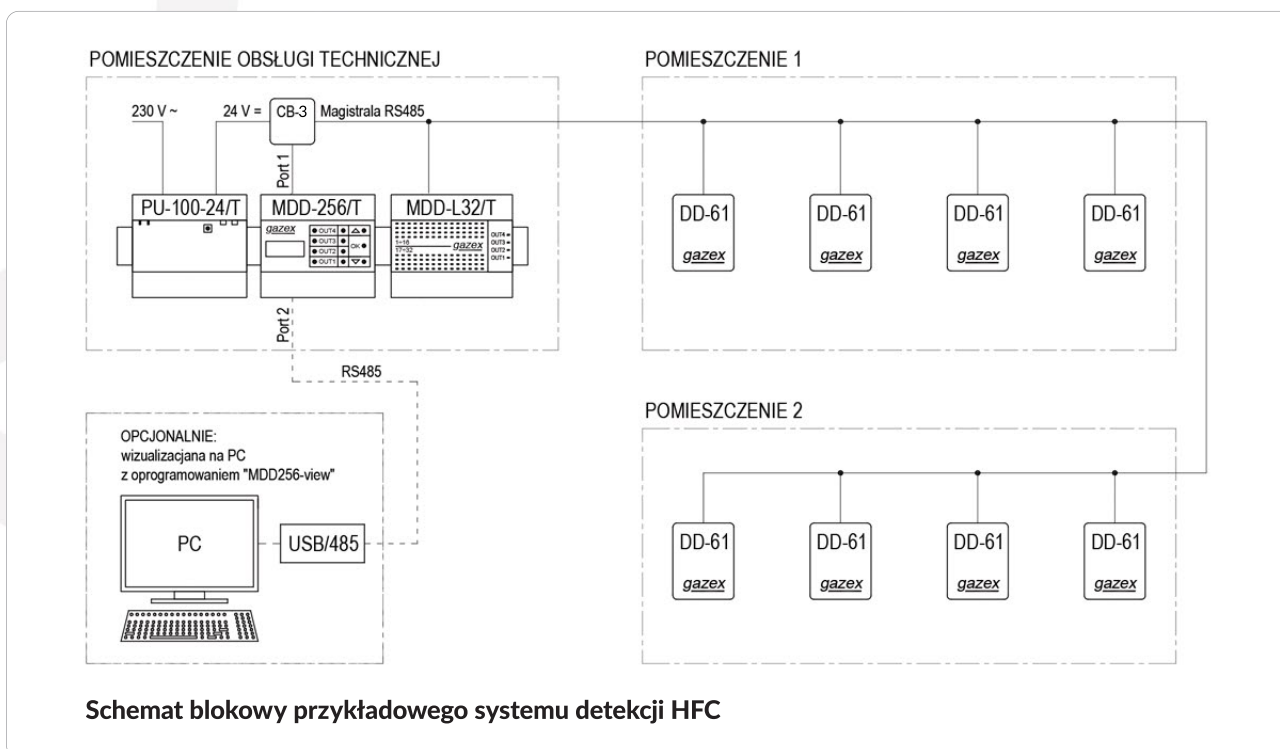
POMIESZCZENIE OBSŁUGI TECHNICZNEJ

230 V ~

24 V =

CB-3

Magistrala RS485

Port 1

PU-100-24/T

MDD-256/T

gazex

OUT4

OUT3

OUT2

OUT1

OK

MDD-L32/T

1÷16

17÷32

gazex

OUT4

OUT3

OUT2

OUT1

Port 2

RS485

POMIESZCZENIE 1

DD-61

gazex

DD-61

gazex

DD-61

gazex

DD-61

gazex

POMIESZCZENIE 2

DD-61

gazex

DD-61

gazex

DD-61

gazex

DD-61

gazex

OPCJONALNIE:
wizualizacjana na PC
z oprogramowaniem "MDD256-view"

PC

USB/485

Schemat blokowy przykładowego systemu detekcji HFC